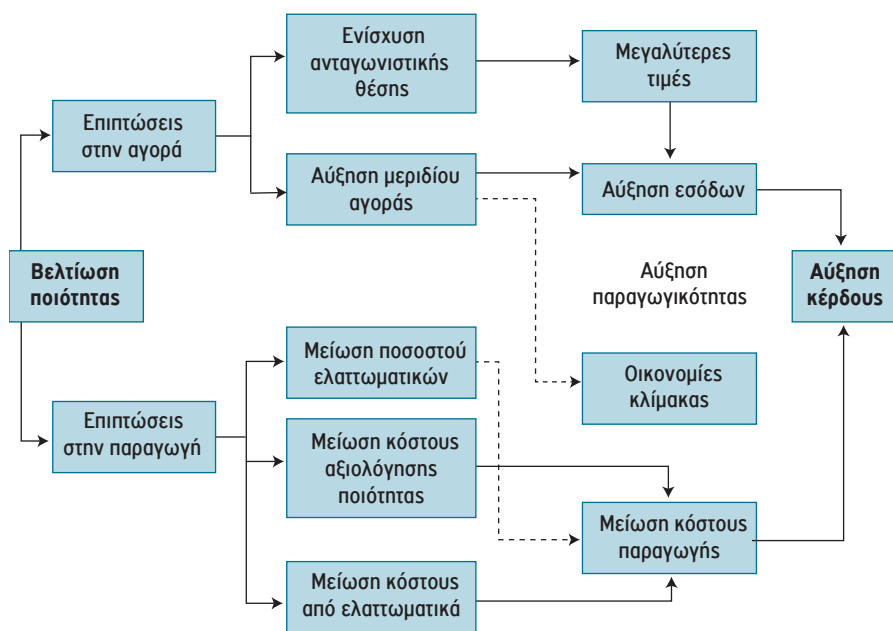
Βελτίωση ποιότητας

Επιπτώσεις στην αγορά

Ενίσχυση ανταγωνιστικής θέσης

Μεγαλύτερες τιμές

Αύξηση μεριδίου αγοράς

Αύξηση εσόδων

Αύξηση κέρδους

Αύξηση παραγωγικότητας

Οικονομίες κλίμακας

Επιπτώσεις στην παραγωγή

Μείωση ποσοστού ελαττωματικών

Μείωση κόστους αξιολόγησης ποιότητας

Μείωση κόστους παραγωγής

Μείωση κόστους από ελαττωματικά